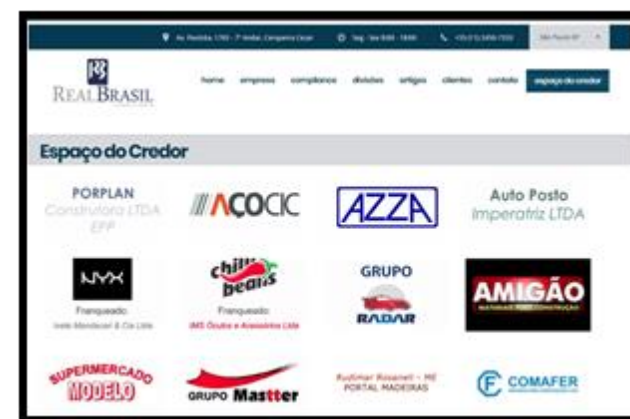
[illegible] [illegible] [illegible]

RB
REAL BRASIL

home empresa compliance divisões artigos clientes contato espaço do credor

Espaço do Credor

PORPLAN
Construtora LTDA
EPP

ACOCIC

AZZA

Auto Posto
Imperatriz LTDA

NYX
Franqueado
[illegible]

chilli beans
Franqueado
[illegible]

GRUPO
RADAR

AMIGÃO
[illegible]

SUPERMERCADO
MODELO

GRUPO Mastter

Rudimar Rosanet - ME
PORTAL MADEIRAS

COMAFER